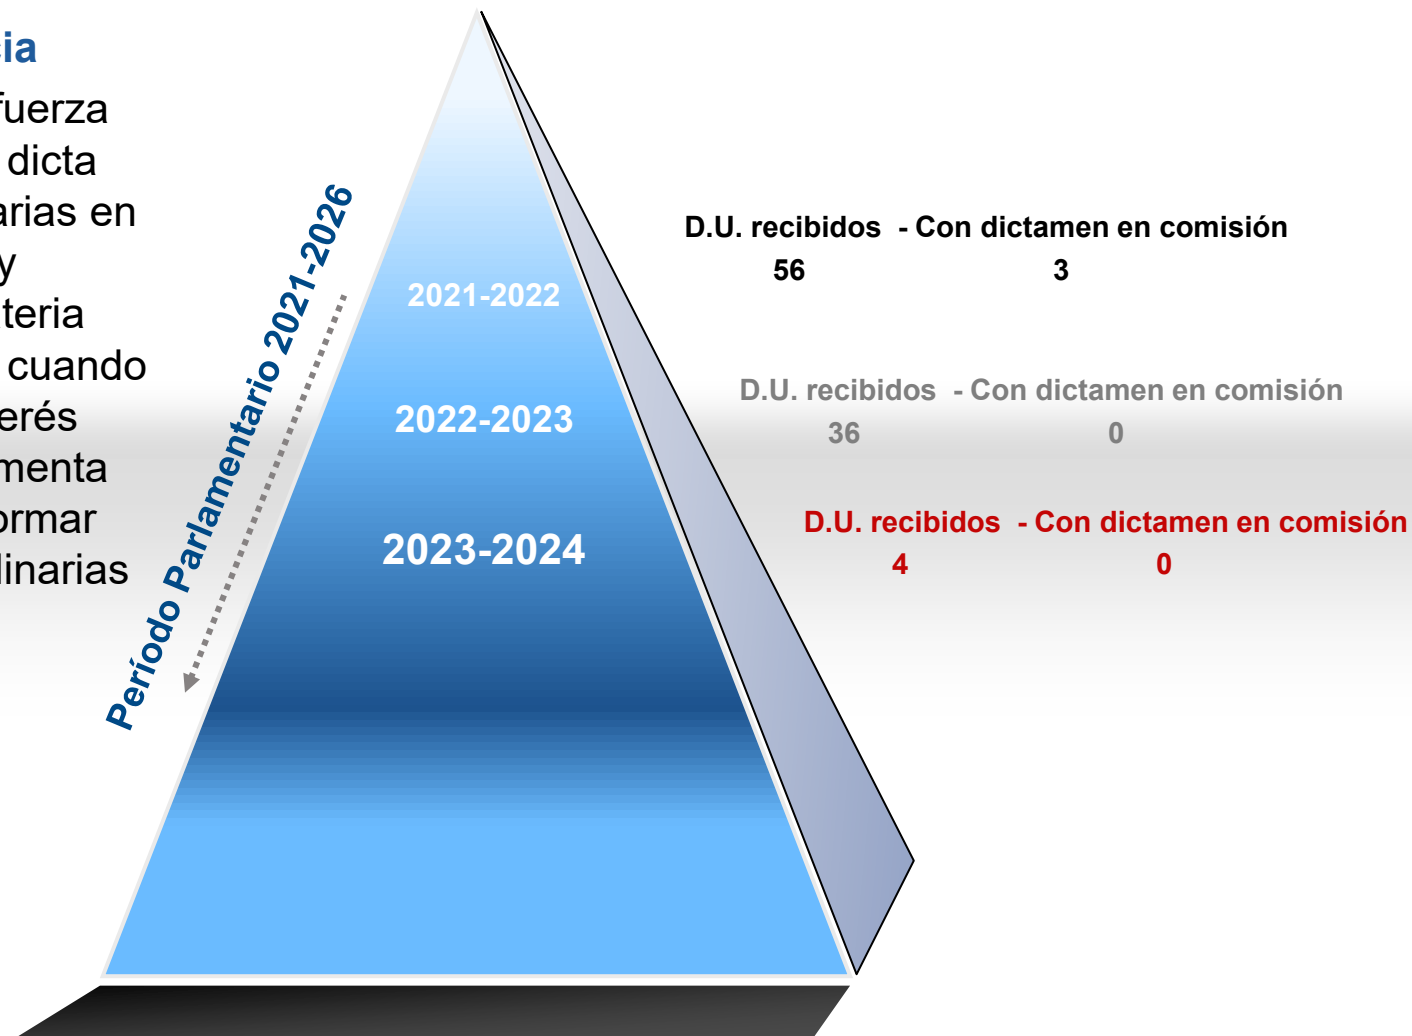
ia
fuerza
dicta
arias en
y
teria
cuando
erés
menta
ormar
linarias

Período Parlamentario 2021-2026

2021-2022
2022-2023
2023-2024

D.U. recibidos - Con dictamen en comisión
56 3

D.U. recibidos - Con dictamen en comisión
36 0

D.U. recibidos - Con dictamen en comisión
4 0